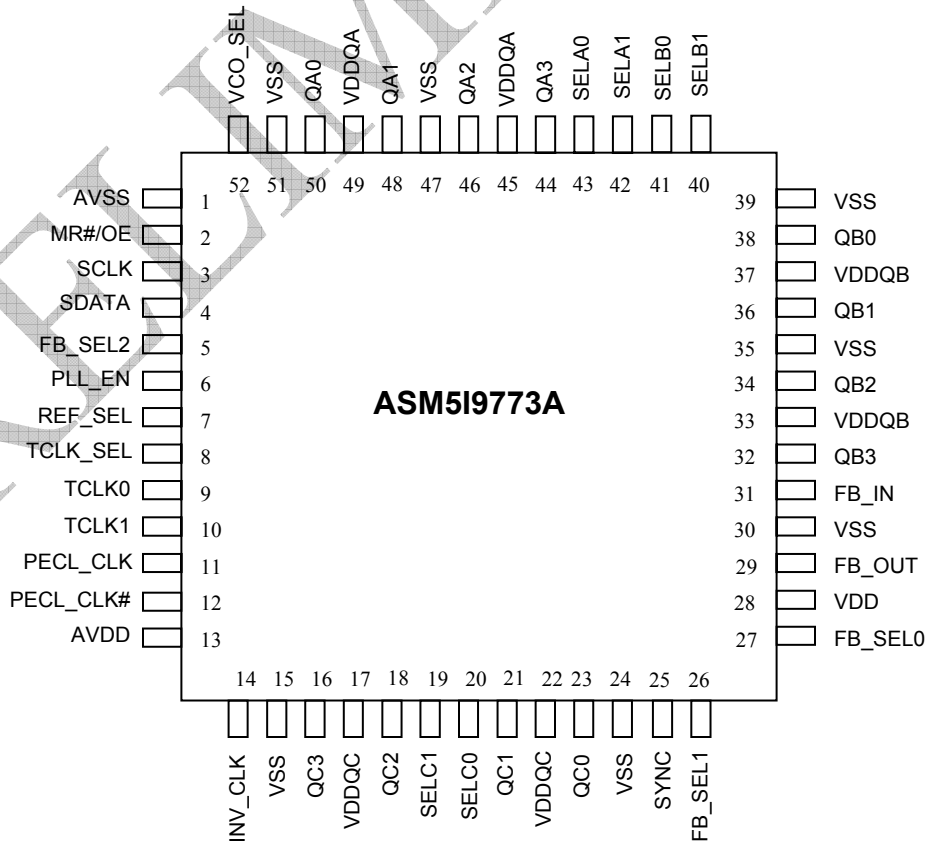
VCO_SEL
VSS
QA0
VDDQA
QA1
VSS
QA2
VDDQA
QA3
SELA0
SELA1
SELB0
SELB1

52 51 50 49 48 47 46 45 44 43 42 41 40

AVSS 1
MR#/OE 2
SCLK 3
SDATA 4
FB_SEL2 5
PLL_EN 6
REF_SEL 7
TCLK_SEL 8
TCLK0 9
TCLK1 10
PECL_CLK 11
PECL_CLK# 12
AVDD 13

ASM5I9773A

39 VSS
38 QB0
37 VDDQB
36 QB1
35 VSS
34 QB2
33 VDDQB
32 QB3
31 FB_IN
30 VSS
29 FB_OUT
28 VDD
27 FB_SEL0

14 15 16 17 18 19 20 21 22 23 24 25 26

INV_CLK
VSS
QC3
VDDQC
QC2
SELC1
SELC0
QC1
VDDQC
QC0
VSS
SYNC
FB_SEL1